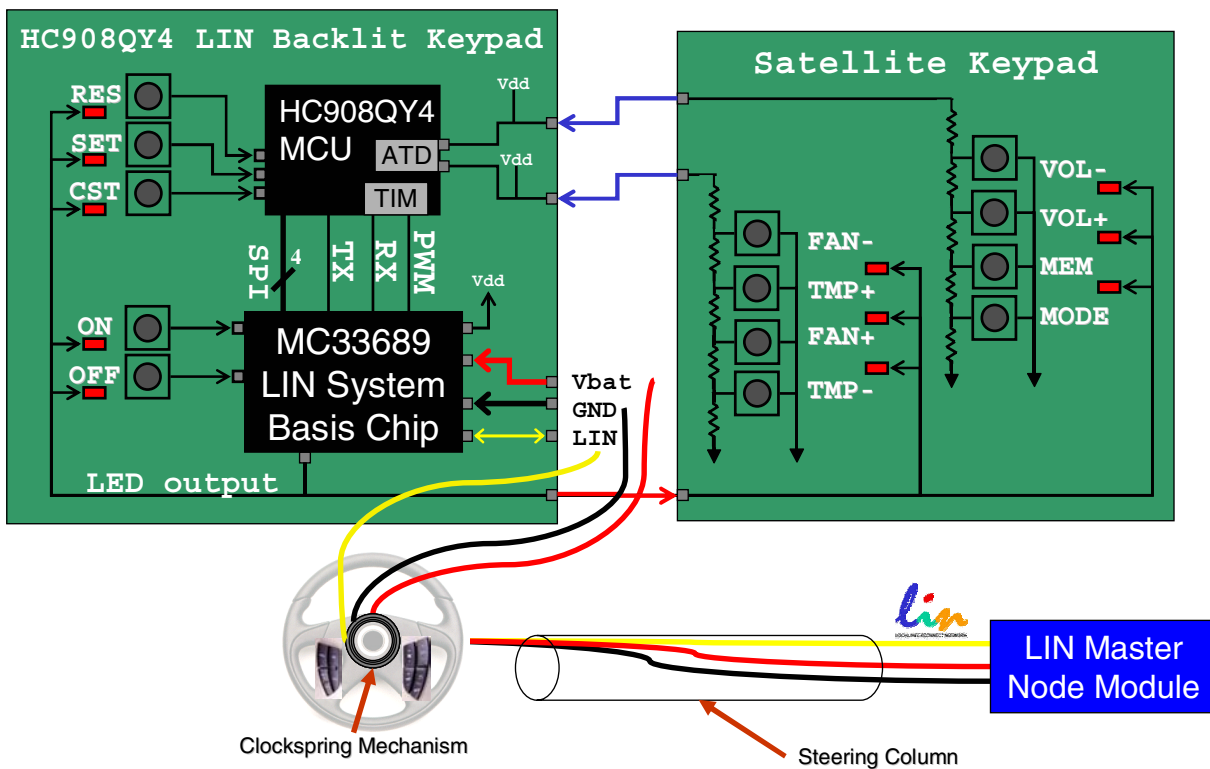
HC908QY4 LIN Backlit Keypad

RES
SET
CST

HC908QY4
MCU
ATD
TIM

Vdd
Vdd

SPI
4
TX
RX
PWM

Vdd

ON
OFF

MC33689
LIN System
Basis Chip

Vbat
GND
LIN

LED output

Satellite Keypad

FAN-
TMP+
FAN+
TMP-

VOL-
VOL+
MEM
MODE

lin
LOCAL INTERCONNECT NETWORK

LIN Master
Node Module

Clockspring Mechanism

Steering Column